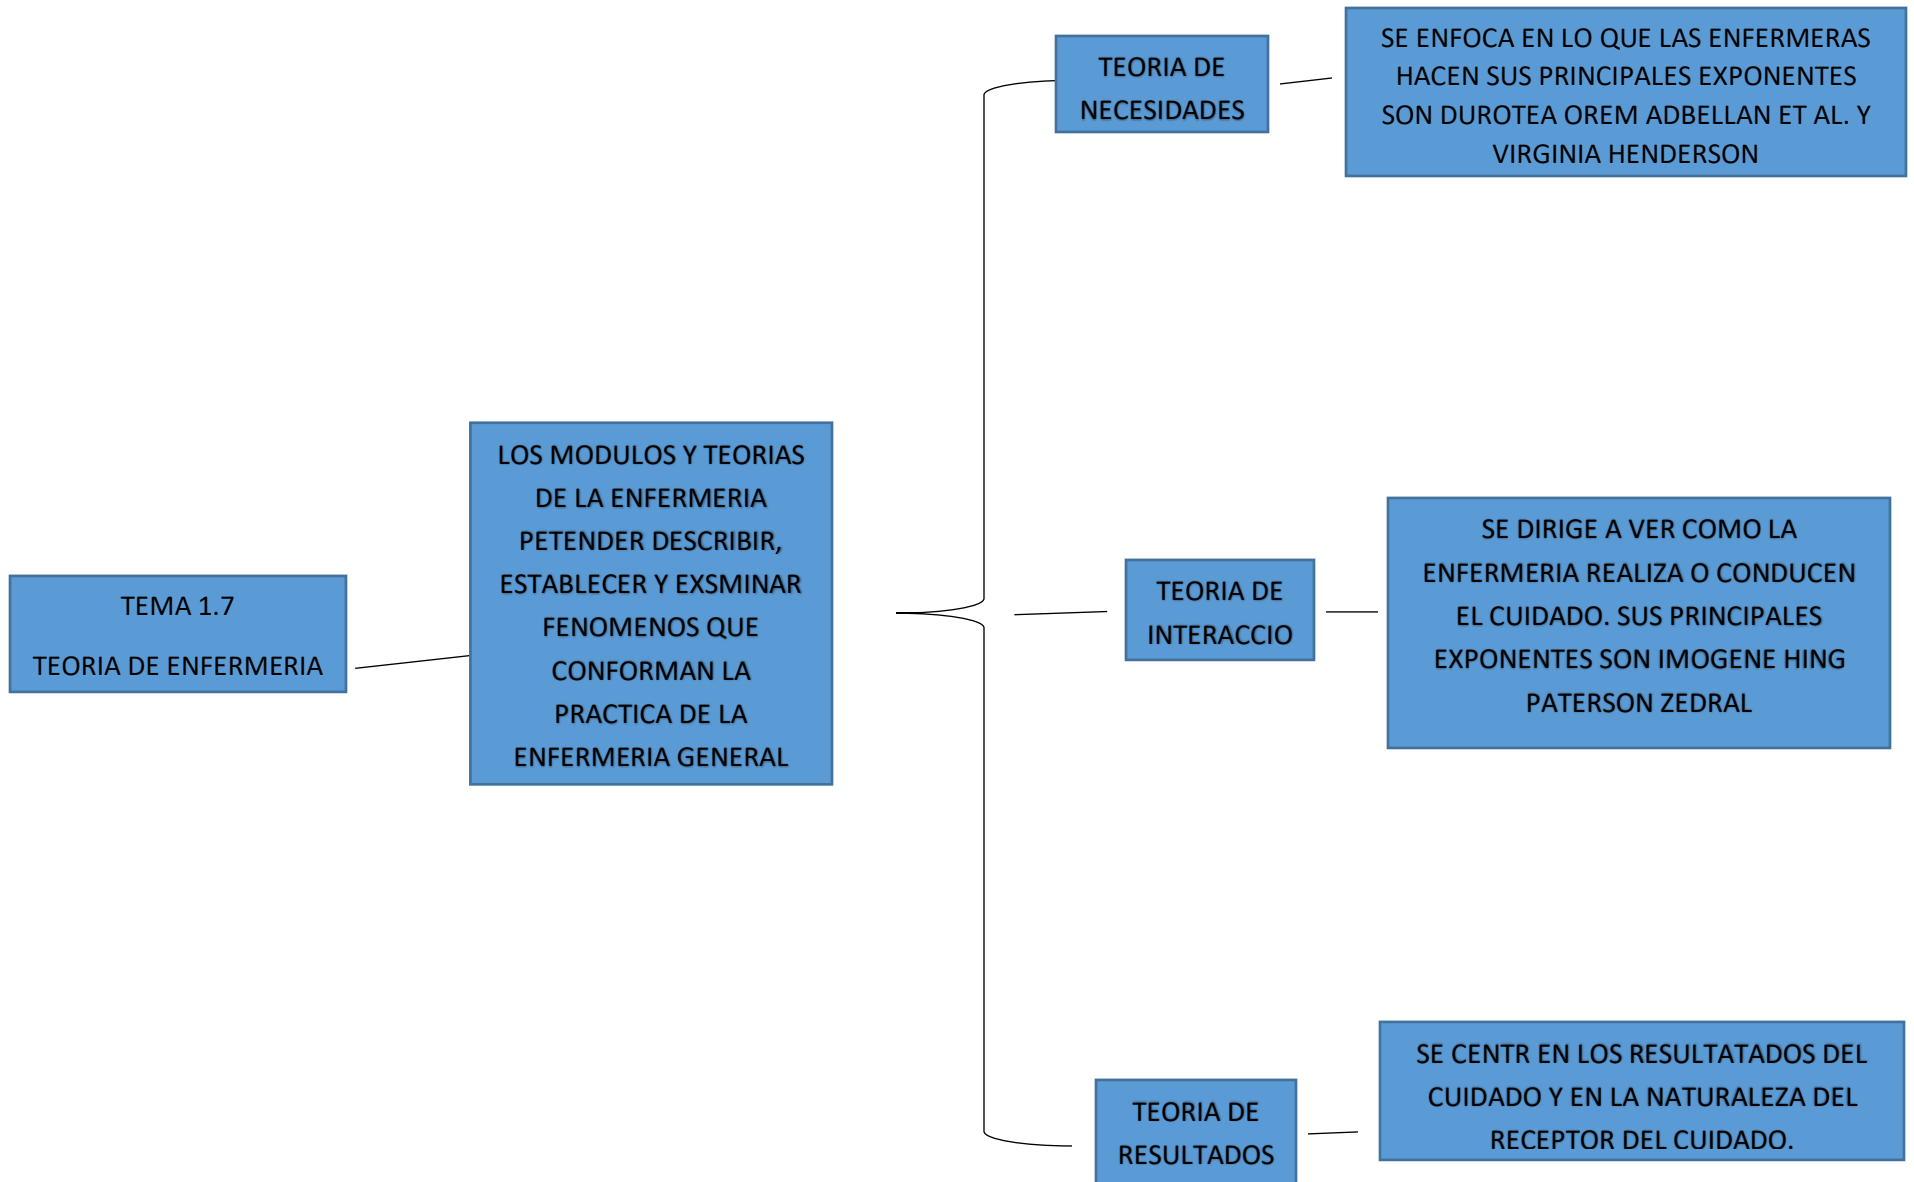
TEMA 1.7

TEORIA DE ENFERMERIA

LOS MODULOS Y TEORIAS DE LA ENFERMERIA PETENDER DESCRIBIR, ESTABLECER Y EXSMINAR FENOMENOS QUE CONFORMAN LA PRACTICA DE LA ENFERMERIA GENERAL

TEORIA DE NECESIDADES

SE ENFOCA EN LO QUE LAS ENFERMERAS HACEN SUS PRINCIPALES EXPONENTES SON DUROTEA OREM ADBELLAN ET AL. Y VIRGINIA HENDERSON

TEORIA DE INTERACCIO

SE DIRIGE A VER COMO LA ENFERMERIA REALIZA O CONDUCEN EL CUIDADO. SUS PRINCIPALES EXPONENTES SON IMOGENE HING PATERSON ZEDRAL

TEORIA DE RESULTADOS

SE CENTR EN LOS RESULTATADOS DEL CUIDADO Y EN LA NATURALEZA DEL RECEPTOR DEL CUIDADO.